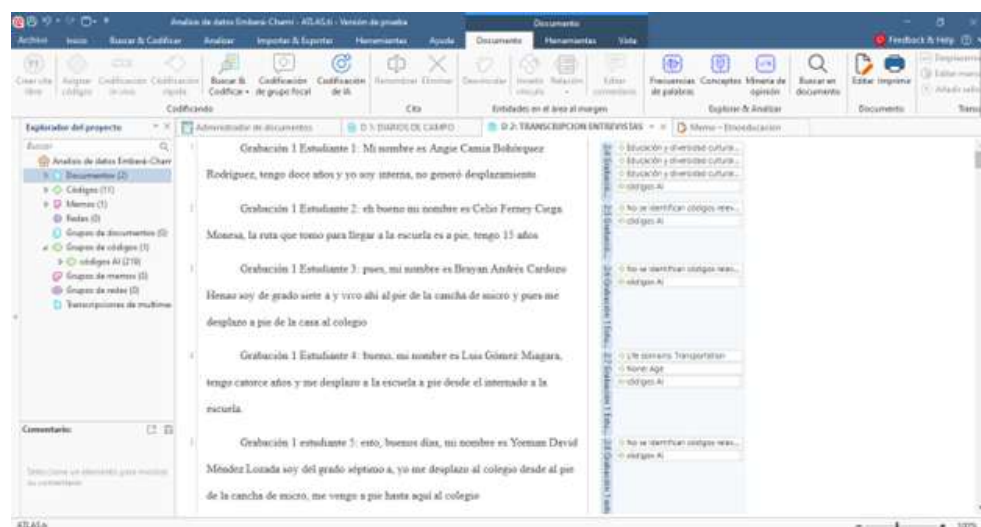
Análisis de datos Emberá Chamí - ATLAS.ti - Versión de prueba

Documento

Archivo Inicio Buscar & Codificar Analizar Importar & Exportar Herramientas Ayuda Documento Herramientas Vista

Feedback & Help

Crear cita libre Asignar códigos Codificación in vivo Codificación rápida Buscar & Codificar Codificación de grupo focal Codificación de IA Renombrar Eliminar Desvincular Invertir vínculo Relación Editar comentario Frecuencias de palabras Conceptos Minería de opinión Buscar en documento Editar Imprimir

Codificando Cita Entidades en el área al margen Explorar & Analizar Documento

Explorador del proyecto

Buscar

Análisis de datos Emberá Cham

Documentos (2)

Códigos (11)

Memos (1)

Redes (0)

Grupos de documentos (0)

Grupos de códigos (1)

códigos AI (219)

Grupos de memos (0)

Grupos de redes (0)

Transcripciones de multimedia

Comentario:

Administrador de documentos D 1: DIARIOS DE CAMPO D 2: TRANSCRIPCION ENTREVISTAS Memo - Etnoeducación

Grabación 1 Estudiante 1: Mi nombre es Angie Camia Bohórquez Rodríguez, tengo doce años y yo soy interna, no generó desplazamiento

Grabación 1 Estudiante 2: eh bueno mi nombre es Celis Ferney Corga Monesa, la ruta que tomo para llegar a la escuela es a pie, tengo 15 años

Grabación 1 Estudiante 3: pues, mi nombre es Brayan Andrés Cardozo Henao soy de grado siete a y vivo ahí al pie de la cancha de micro y pues me desplazo a pie de la casa al colegio

Grabación 1 Estudiante 4: bueno, mi nombre es Luis Gómez Miagara, tengo catorce años y me desplazo a la escuela a pie desde el internado a la escuela.

Grabación 1 estudiante 5: esto, buenos días, mi nombre es Yeeman David Méndez Lozada soy del grado séptimo a, yo me desplazo al colegio desde al pie de la cancha de micro, me vengo a pie hasta aquí al colegio

Educación y diversidad cultura...
Educación y diversidad cultura...
Educación y diversidad cultura...
códigos AI
No se identifican códigos relev...
códigos AI
No se identifican códigos relev...
códigos AI
Life domains: Transportation
None: Age
códigos AI
No se identifican códigos relev...
códigos AI

ATLAS.ti